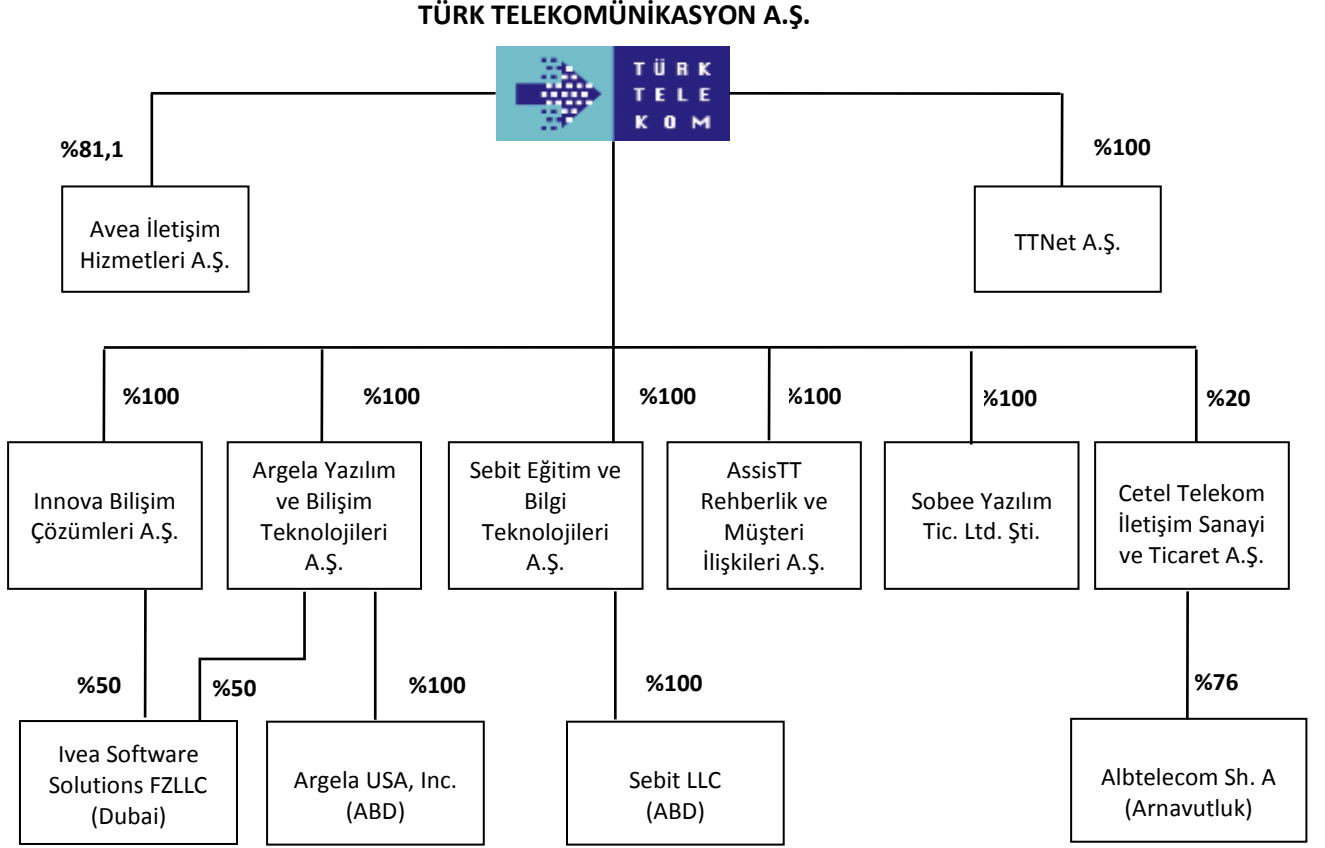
TÜRK TELEKOMÜNİKASYON A.Ş.

TÜRK TELE KOM

%81,1

Avea İletişim Hizmetleri A.Ş.

%100

TTNet A.Ş.

%100

Innova Bilişim Çözümleri A.Ş.

%100

Argela Yazılım ve Bilişim Teknolojileri A.Ş.

%100

Sebit Eğitim ve Bilgi Teknolojileri A.Ş.

%100

AssisTT Rehberlik ve Müşteri İlişkileri A.Ş.

%100

Sobee Yazılım Tic. Ltd. Şti.

%20

Cetel Telekom İletişim Sanayi ve Ticaret A.Ş.

%50

%50

Ivea Software Solutions FZLLC (Dubai)

%100

Argela USA, Inc. (ABD)

%100

Sebit LLC (ABD)

%76

Albtelecom Sh. A (Arnavutluk)